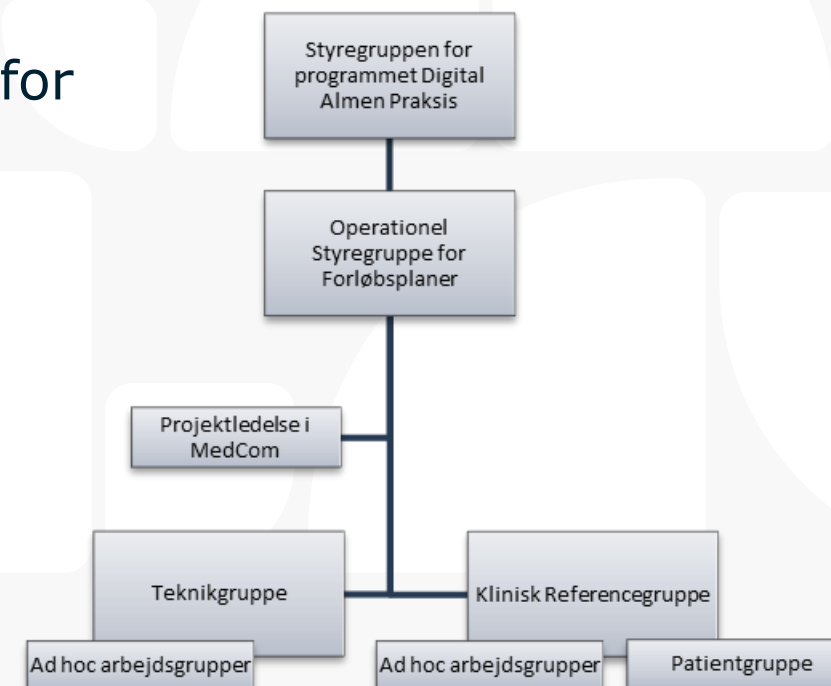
for

Styregruppen for programmet Digital Almen Praksis

Operationel Styregruppe for Forløbsplaner

Projektledelse i MedCom

Teknikgruppe

Klinisk Referencegruppe

Ad hoc arbejdsgrupper

Ad hoc arbejdsgrupper

Patientgruppe